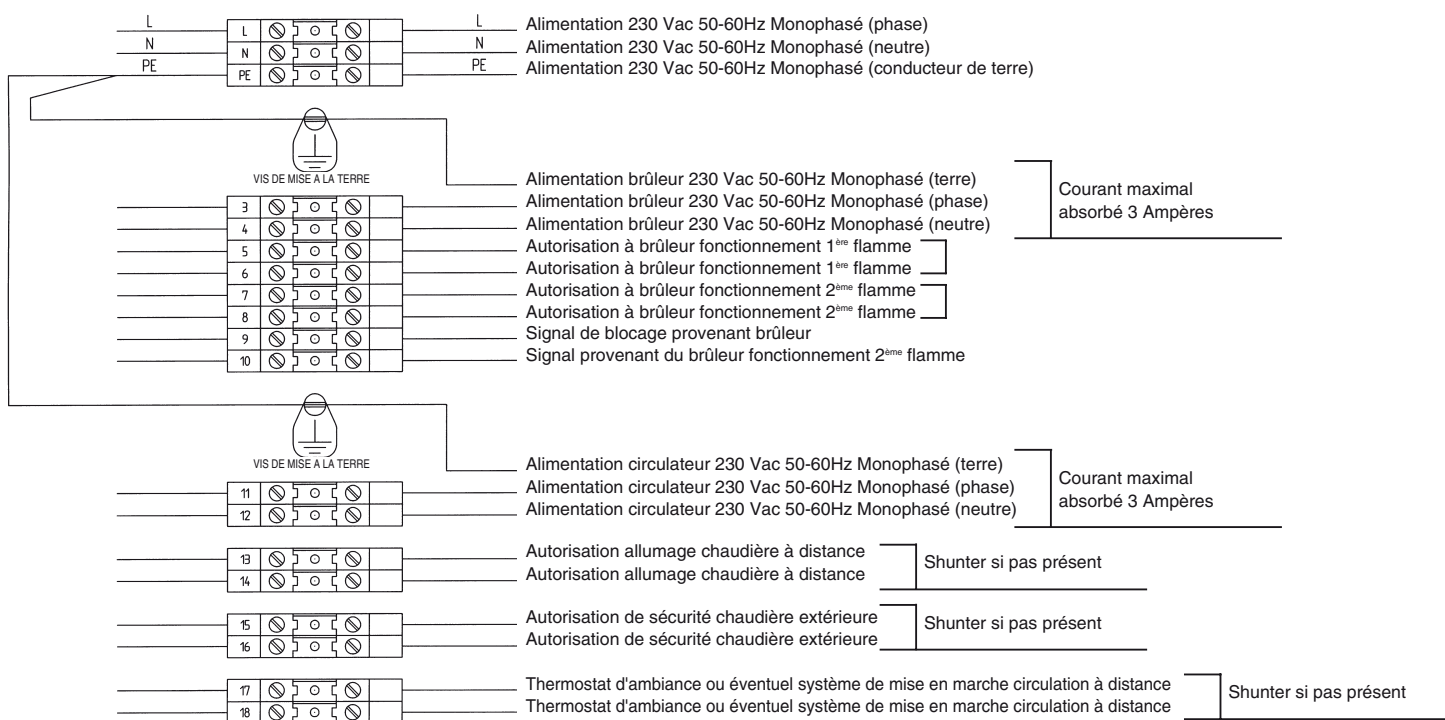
L L Alimentation 230 Vac 50-60Hz Monophasé (phase)
N N Alimentation 230 Vac 50-60Hz Monophasé (neutre)
PE PE PE Alimentation 230 Vac 50-60Hz Monophasé (conducteur de terre)

VIS DE MISE A LA TERRE

Alimentation brûleur 230 Vac 50-60Hz Monophasé (terre)
3 Alimentation brûleur 230 Vac 50-60Hz Monophasé (phase)
4 Alimentation brûleur 230 Vac 50-60Hz Monophasé (neutre)
Courant maximal absorbé 3 Ampères
5 Autorisation à brûleur fonctionnement 1$^{ère}$ flamme
6 Autorisation à brûleur fonctionnement 1$^{ère}$ flamme
7 Autorisation à brûleur fonctionnement 2$^{ème}$ flamme
8 Autorisation à brûleur fonctionnement 2$^{ème}$ flamme
9 Signal de blocage provenant brûleur
10 Signal provenant du brûleur fonctionnement 2$^{ème}$ flamme

VIS DE MISE A LA TERRE

Alimentation circulateur 230 Vac 50-60Hz Monophasé (terre)
11 Alimentation circulateur 230 Vac 50-60Hz Monophasé (phase)
12 Alimentation circulateur 230 Vac 50-60Hz Monophasé (neutre)
Courant maximal absorbé 3 Ampères

13 Autorisation allumage chaudière à distance
14 Autorisation allumage chaudière à distance
Shunter si pas présent

15 Autorisation de sécurité chaudière extérieure
16 Autorisation de sécurité chaudière extérieure
Shunter si pas présent

17 Thermostat d'ambiance ou éventuel système de mise en marche circulation à distance
18 Thermostat d'ambiance ou éventuel système de mise en marche circulation à distance
Shunter si pas présent